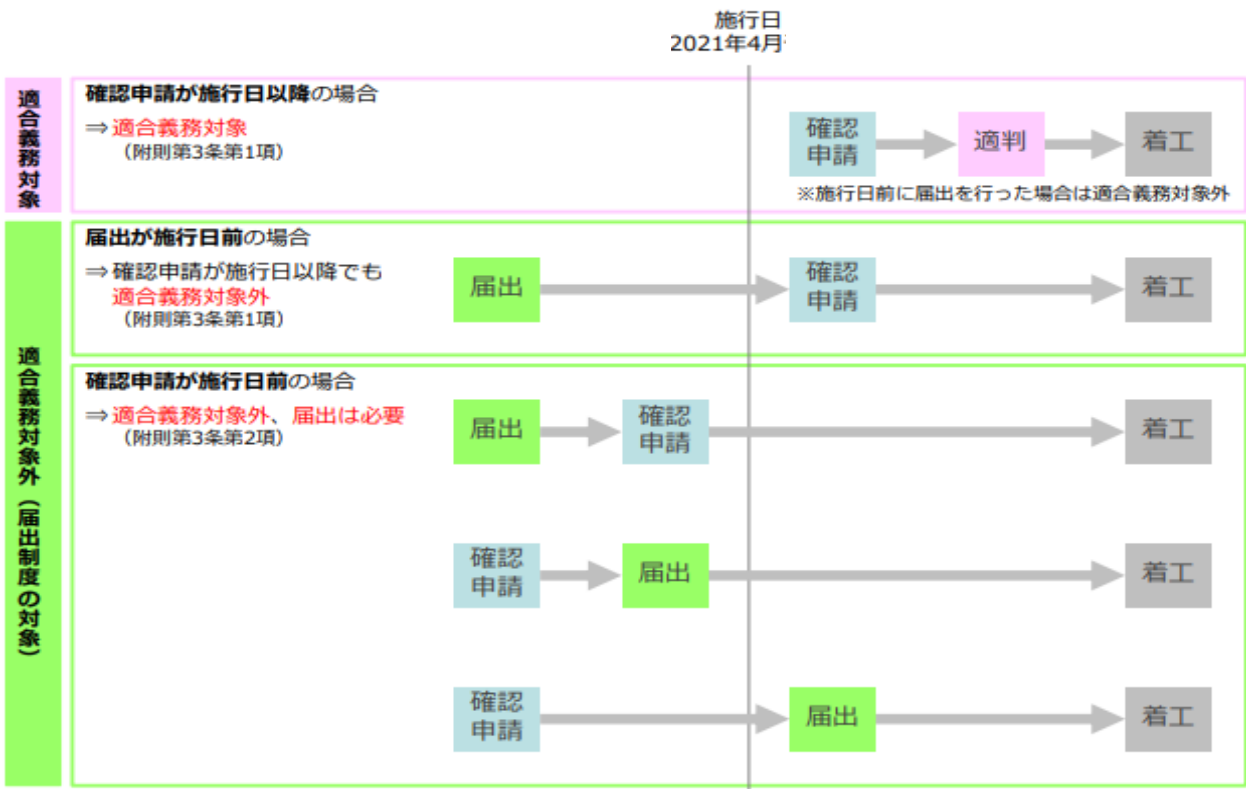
施行日
2021年4月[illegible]

適合義務対象

確認申請が施行日以降の場合
⇒適合義務対象
（附則第3条第1項）

確認申請 適判 着工
※施行日前に届出を行った場合は適合義務対象外

適合義務対象外（届出制度の対象）

届出が施行日前の場合
⇒確認申請が施行日以降でも適合義務対象外
（附則第3条第1項）

届出 確認申請 着工

確認申請が施行日前の場合
⇒適合義務対象外、届出は必要
（附則第3条第2項）

届出 確認申請 着工

確認申請 届出 着工

確認申請 届出 着工